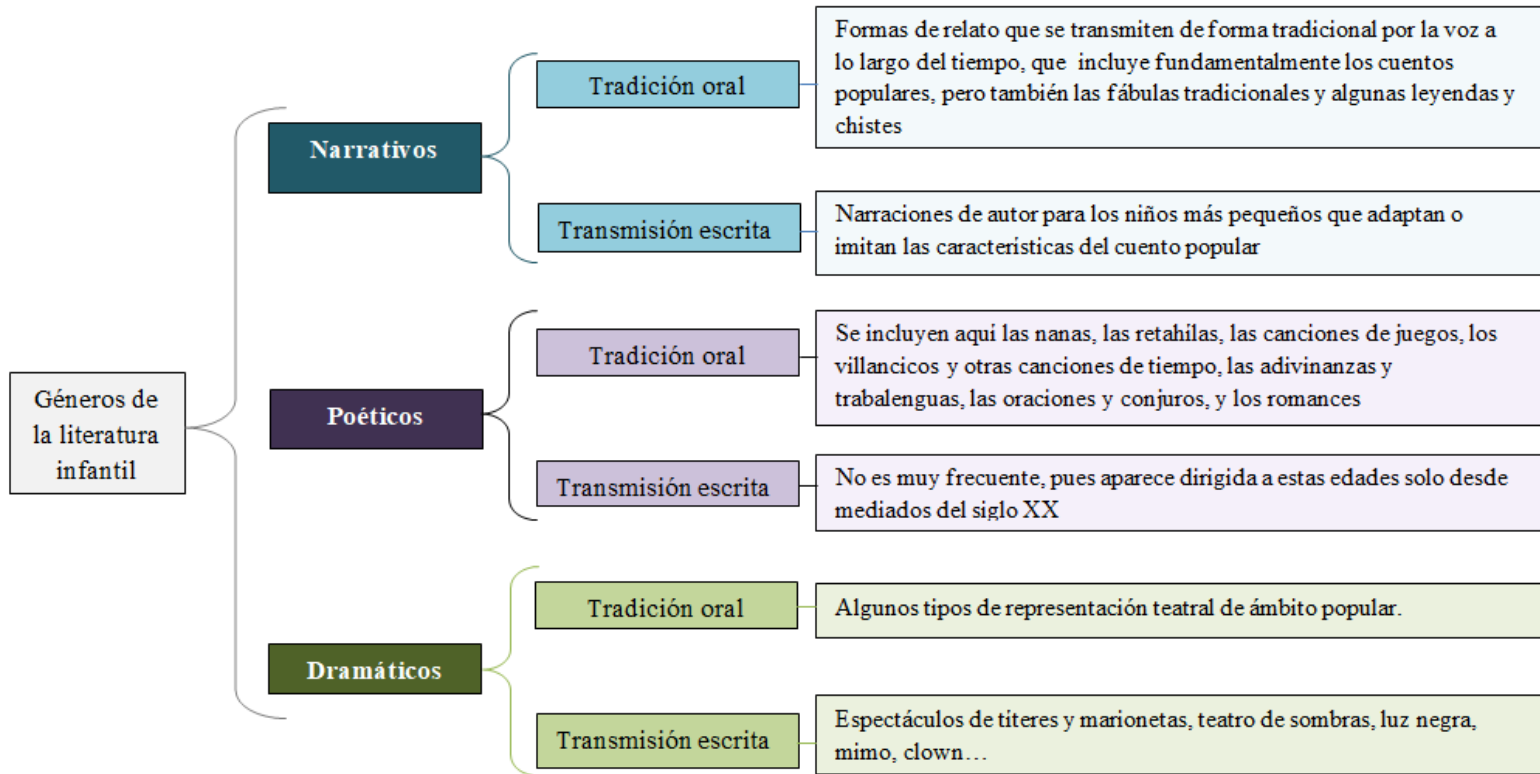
Géneros de la literatura infantil

Narrativos

Tradición oral

Formas de relato que se transmiten de forma tradicional por la voz a lo largo del tiempo, que incluye fundamentalmente los cuentos populares, pero también las fábulas tradicionales y algunas leyendas y chistes

Transmisión escrita

Narraciones de autor para los niños más pequeños que adaptan o imitan las características del cuento popular

Poéticos

Tradición oral

Se incluyen aquí las nanas, las retahilas, las canciones de juegos, los villancicos y otras canciones de tiempo, las adivinanzas y trabalenguas, las oraciones y conjuros, y los romances

Transmisión escrita

No es muy frecuente, pues aparece dirigida a estas edades solo desde mediados del siglo XX

Dramáticos

Tradición oral

Algunos tipos de representación teatral de ámbito popular.

Transmisión escrita

Espectáculos de títeres y marionetas, teatro de sombras, luz negra, mimo, clown…